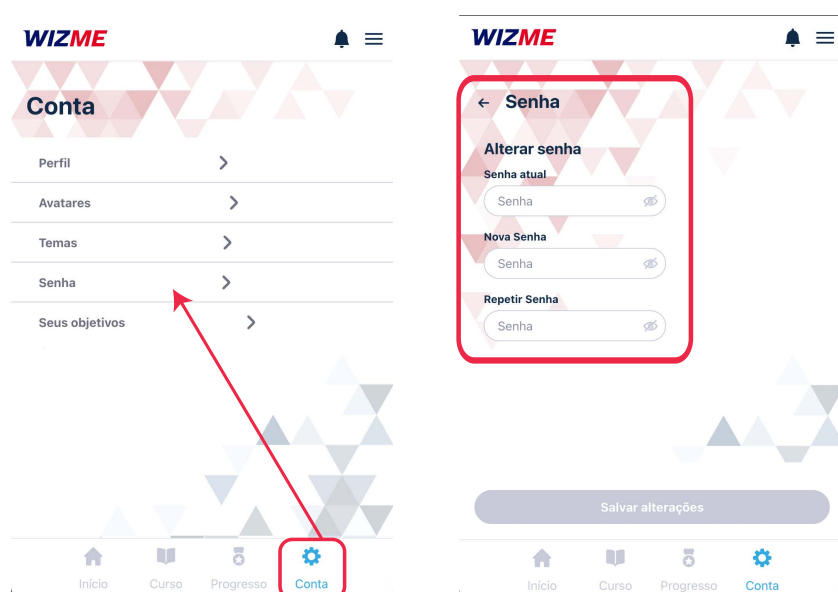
WIZME

Conta

Perfil

Avatares

Temas

Senha

Seus objetivos

Início Curso Progresso Conta

WIZME

← Senha

Alterar senha

Senha atual

Senha

Nova Senha

Senha

Repetir Senha

Senha

Salvar alterações

Início Curso Progresso Conta